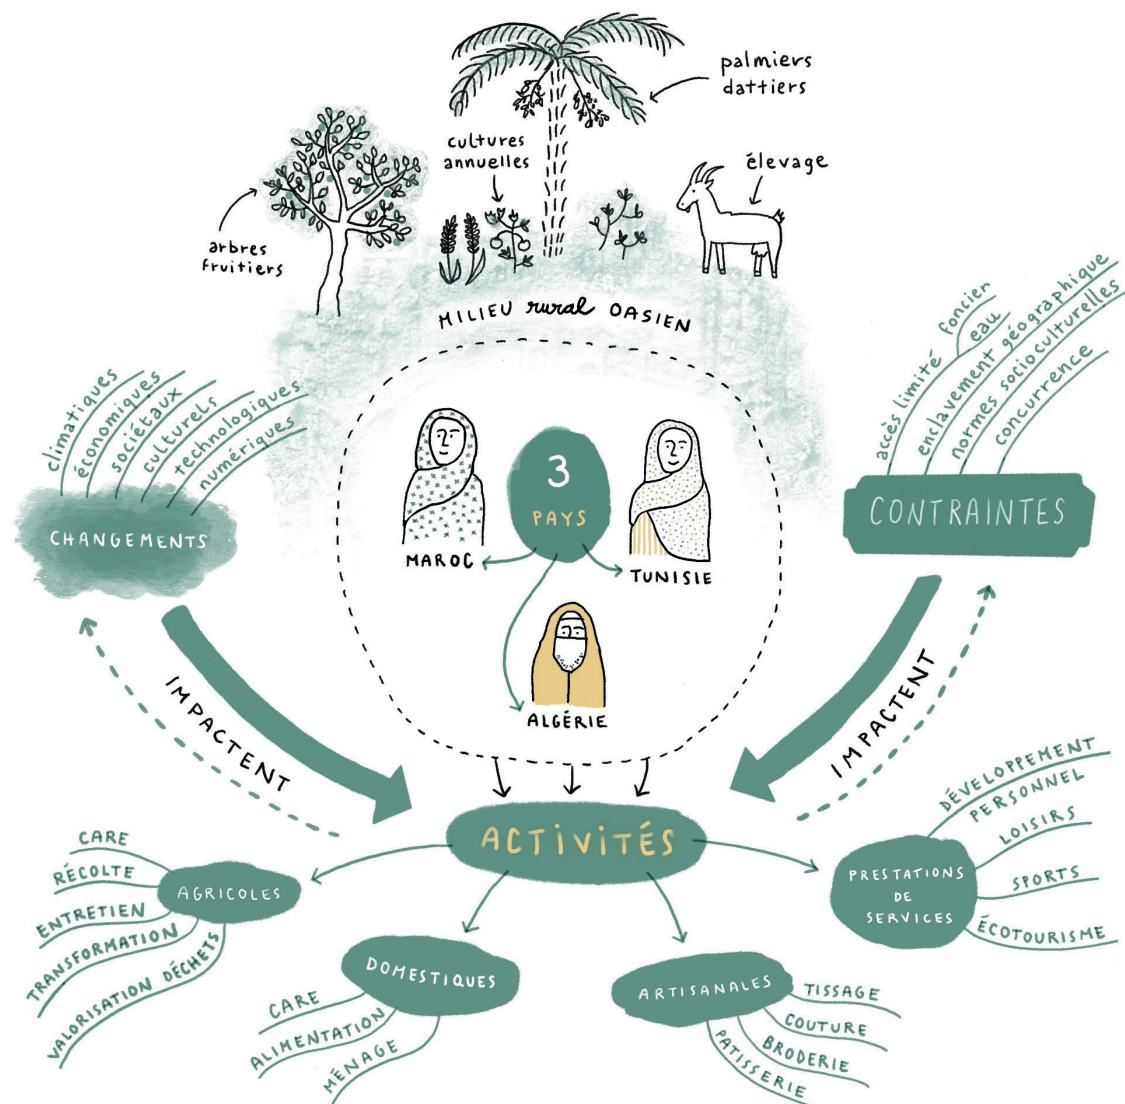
palmiers dattiers

cultures annuelles

élevage

arbres fruitiers

MILIEU rural OASIEN

climatiques
économiques
sociétaux
culturels
technologiques
numériques

CHANGEMENTS

accès limité foncier
eau
enclavement géographique
normes socioculturelles
concurrence

CONTRAINTES

3 PAYS

MAROC

TUNISIE

ALGÉRIE

IMPACTENT

IMPACTENT

ACTIVITÉS

CARE
RÉCOLTE
ENTRETIEN
TRANSFORMATION
VALORISATION DÉCHETS

AGRICOLES

DOMESTIQUES

CARE
ALIMENTATION
MÉNAGE

ARTISANALES

TISSAGE
COUTURE
BRODERIE
PATISSERIE

PRESTATIONS DE SERVICES

DÉVELOPPEMENT PERSONNEL
LOISIRS
SPORTS
ÉCOTOURISME